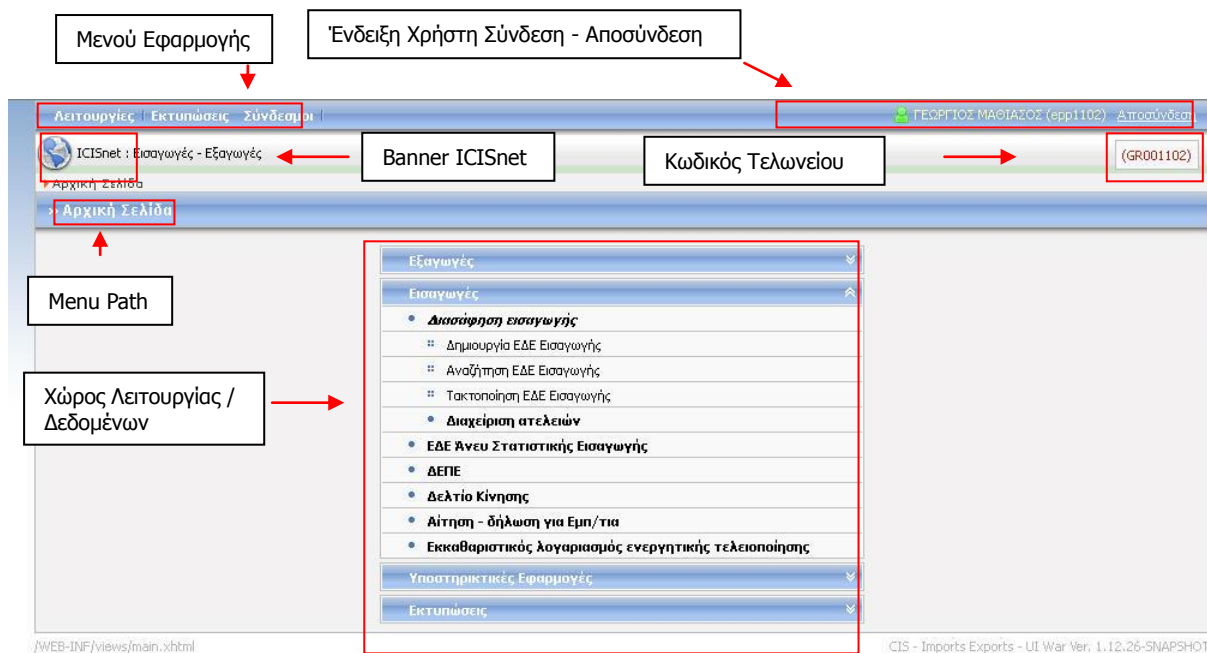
Μενού Εφαρμογής

Ένδειξη Χρήστη Σύνδεση - Αποσύνδεση

Λειτουργίες | Εκτυπώσεις | Σύνδεσμοι |

ΓΕΩΡΓΙΟΣ ΜΑΘΙΑΣΟΣ (epp1102) Αποσύνδεση

ICISnet : Εισαγωγές - Εξαγωγές

Banner ICISnet

Κωδικός Τελωνείου

(GR001102)

Αρχική Σελίδα

» Αρχική Σελίδα

Menu Path

Εξαγωγές

Εισαγωγές

Διασάφηση εισαγωγής

Δημιουργία ΕΔΕ Εισαγωγής

Αναζήτηση ΕΔΕ Εισαγωγής

Τακτοποίηση ΕΔΕ Εισαγωγής

Διαχείριση ατελειών

ΕΔΕ Άνευ Στατιστικής Εισαγωγής

ΔΕΠΕ

Δελτίο Κίνησης

Αίτηση - δήλωση για Εμπ/τια

Εκκαθαριστικός λογαριασμός ενεργητικής τελειοποίησης

Υποστηρικτικές Εφαρμογές

Εκτυπώσεις

Χώρος Λειτουργίας / Δεδομένων

/WEB-INF/views/main.xhtml

CIS - Imports Exports - UI War Ver. 1.12.26-SNAPSHOT